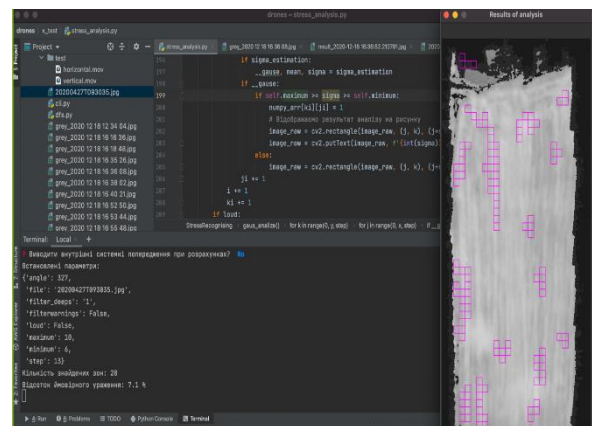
drones – stress_analysis.py

Results of analysis

drones  s_test  stress_analysis.py

Project

test

horizontal.mov

vertical.mov

20200427T093035.jpg

cli.py

dfs.py

grey_2020 12 18 16 34 04.jpg

grey_2020 12 18 16 36 36.jpg

grey_2020 12 18 16 38 48.jpg

grey_2020 12 18 16 35 26.jpg

grey_2020 12 18 16 36 08.jpg

grey_2020 12 18 16 38 02.jpg

grey_2020 12 18 16 40 21.jpg

grey_2020 12 18 16 52 50.jpg

grey_2020 12 18 16 53 44.jpg

grey_2020 12 18 16 55 48.jpg

stress_analysis.py   grey_2020 12 18 16 36 08.jpg   result_2020-12-18 16:36:52.292781.jpg   2020

196 if sigma_estimation:
197 __gauss, mean, sigma = sigma_estimation
198 if __gauss:
199 if self.maximum >= sigma >= self.minimum:
200 numpy_arr[ki][ji] = 1
201 # Відображаємо результат аналізу на рисунку
202 image_raw = cv2.rectangle(image_raw, (j, k), (j+
203 image_raw = cv2.putText(image_raw, f'{int(sigma)
204 else:
205 image_raw = cv2.rectangle(image_raw, (j, k), (j+
206
207 ji += 1
208 i += 1
209 ki += 1
210 if loud:

StressRecognising   gaus_analize()   for k in range(0, y, step)   for j in range(0, x, step)   if __g

Terminal: Local +

Виводити внутрішні системні попередження при розрахунках? No
Встановлені параметри:
{'angle': 327,
'file': '20200427T093035.jpg',
'filter_deeps': '1',
'filterwarnings': False,
'loud': False,
'maximum': 10,
'minimum': 6,
'step': 15}
Кількість знайдених зон: 20
Відсоток ймовірного ураження: 7.1 %

Run   6: Problems   TODO   Python Console   Terminal